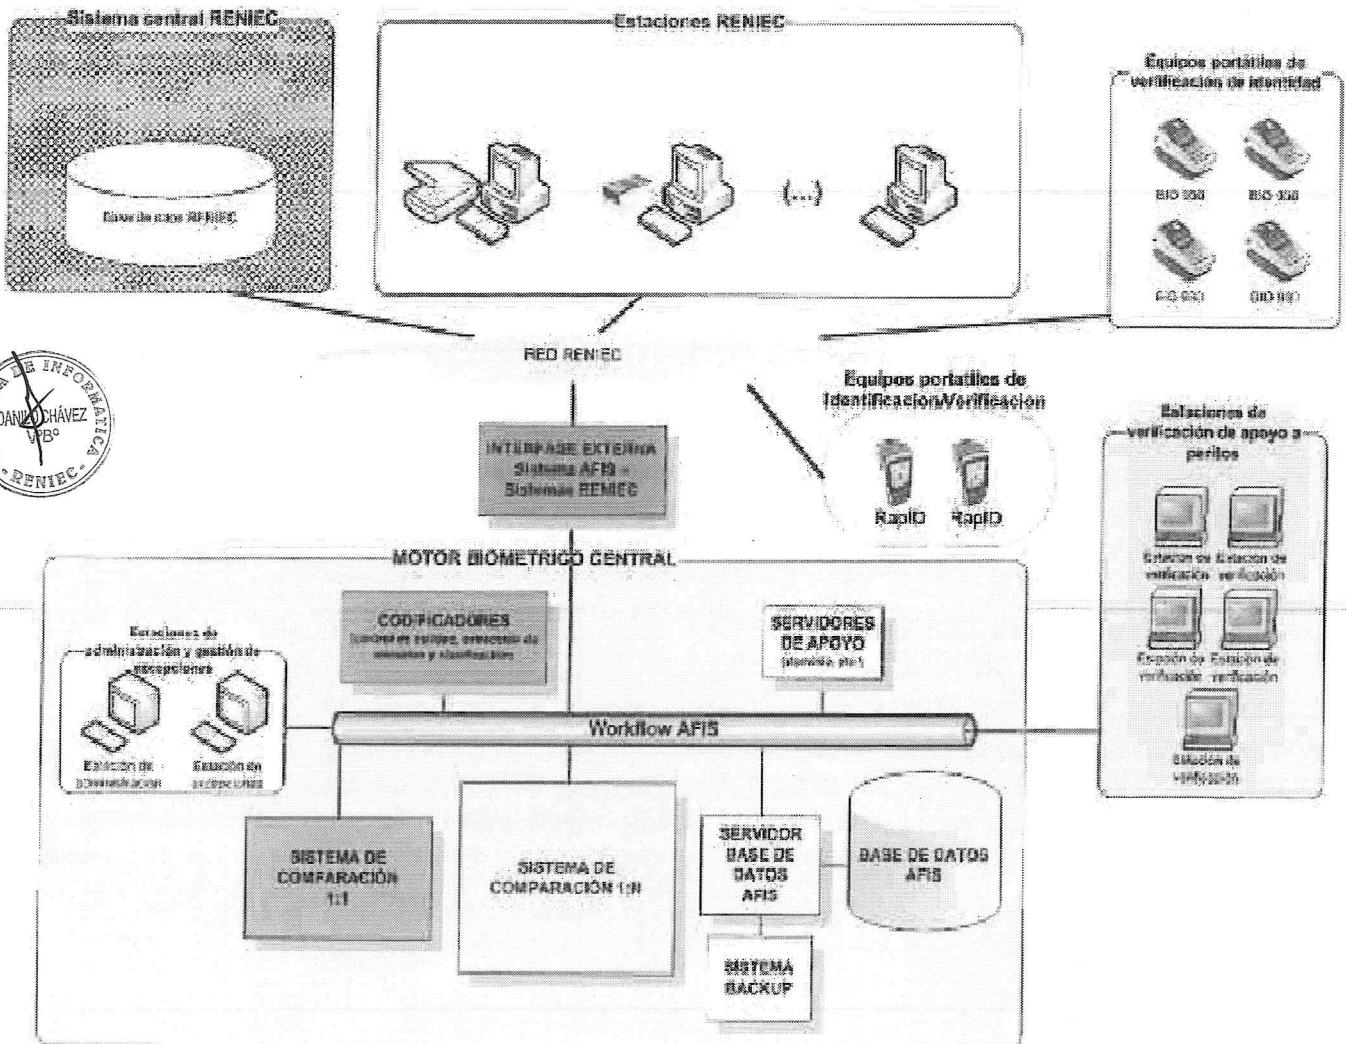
Sistema central RENIEC

Base de datos RENIEC

Estaciones RENIEC

(...)

Equipos portátiles de verificación de identidad

BIO 850

BIO 850

BIO 850

BIO 850

RED RENIEC

DE INFORMÁTICA
DANILO CHÁVEZ
VºBº
RENIEC

Equipos portátiles de Identificación/Verificación

RapID

RapID

INTERFASE EXTERNA Sistema AFIS - Sistemas RENIEC

Estaciones de verificación de apoyo a perfiles

Estación de verificación

Estación de verificación

Estación de verificación

Estación de verificación

Estación de verificación

MOTOR BIOMÉTRICO CENTRAL

CODIFICADORES (extracción de minucias, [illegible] y clasificación)

SERVIDORES DE APOYO (dominio, etc.)

Estaciones de administración y gestión de excepciones

Estación de administración

Estación de excepciones

Workflow AFIS

SISTEMA DE COMPARACIÓN 1:1

SISTEMA DE COMPARACIÓN 1:N

SERVIDOR BASE DE DATOS AFIS

BASE DE DATOS AFIS

SISTEMA BACKUP